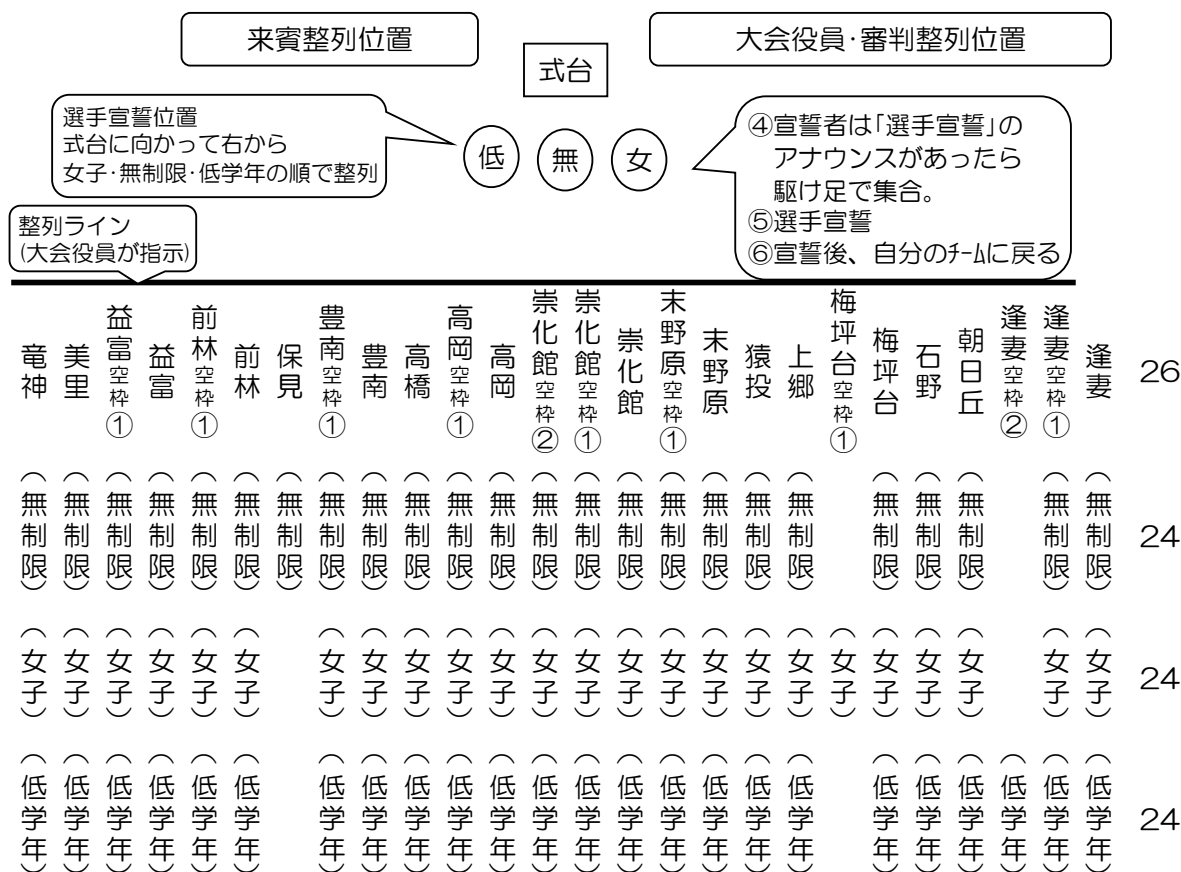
来賓整列位置

式台

大会役員･審判整列位置

選手宣誓位置
式台に向かって右から
女子･無制限･低学年の順で整列

低 無 女

④宣誓者は「選手宣誓」の
アナウンスがあったら
駆け足で集合。
⑤選手宣誓
⑥宣誓後、自分のﾁｰﾑに戻る

整列ライン
(大会役員が指示)

| 竜神 | 美里 | 益富空枠① | 益富 | 前林空枠① | 前林 | 保見 | 豊南空枠① | 豊南 | 高橋 | 高岡空枠① | 高岡 | 崇化館空枠② | 崇化館空枠① | 崇化館 | 末野原空枠① | 末野原 | 猿投 | 上郷 | 梅坪台空枠① | 梅坪台 | 石野 | 朝日丘 | 逢妻空枠② | 逢妻空枠① | 逢妻 | 26 |
|---|---|---|---|---|---|---|---|---|---|---|---|---|---|---|---|---|---|---|---|---|---|---|---|---|---|---|
| (無制限) | (無制限) | (無制限) | (無制限) | (無制限) | (無制限) | (無制限) | (無制限) | (無制限) | (無制限) | (無制限) | (無制限) | (無制限) | (無制限) | (無制限) | (無制限) | (無制限) | (無制限) | (無制限) | | (無制限) | (無制限) | (無制限) | | (無制限) | (無制限) | 24 |
| (女子) | (女子) | (女子) | (女子) | (女子) | (女子) | | (女子) | (女子) | (女子) | (女子) | (女子) | (女子) | (女子) | (女子) | (女子) | (女子) | (女子) | (女子) | (女子) | (女子) | (女子) | (女子) | | (女子) | (女子) | 24 |
| (低学年) | (低学年) | (低学年) | (低学年) | (低学年) | (低学年) | | (低学年) | (低学年) | (低学年) | (低学年) | (低学年) | (低学年) | (低学年) | (低学年) | (低学年) | (低学年) | (低学年) | (低学年) | | (低学年) | (低学年) | (低学年) | (低学年) | (低学年) | (低学年) | 24 |